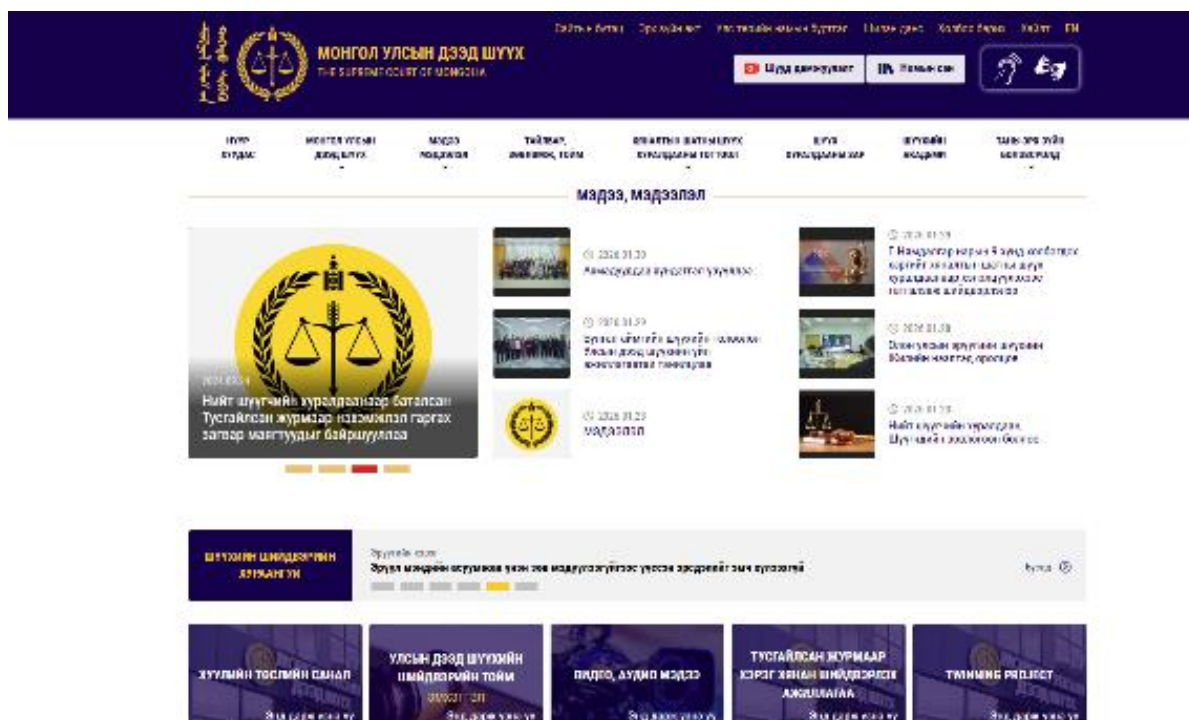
МОНГОЛ УЛСЫН ДЭЭД ШҮҮХ
THE SUPREME COURT OF MONGOLIA

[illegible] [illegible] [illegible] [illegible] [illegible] EN

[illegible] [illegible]

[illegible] | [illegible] | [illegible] | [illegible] | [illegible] | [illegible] | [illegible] | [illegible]

мэдээ, мэдээлэл

2026.01.2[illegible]
Нийт шүүгчийн хуралдаанаар баталсан Тусгайлсан журмаар нэвтрэмлэл гаргах загвар маягтуудыг байршууллаа

2026.01.30
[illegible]

2026.01.29
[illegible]

2026.01.29
Мэдээлэл

2026.01.29
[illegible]

2026.01.28
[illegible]

2026.01.28
Нийт шүүгчийн хуралдаан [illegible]

ШҮҮХИЙН ШИЙДВЭРИЙН ЭМХЭТГЭЛ

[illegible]
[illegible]

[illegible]

ХУУЛИЙН ТӨСЛИЙН САНАЛ

УЛСЫН ДЭЭД ШҮҮХИЙН ШИЙДВЭРИЙН ТОЙМ

ВИДЕО, АУДИО МЭДЭЭ

ТУСГАЙЛСАН ЖУРМААР ХЭРЭГ ХЯНАН ШИЙДВЭРЛЭХ АЖИЛЛАГАА

TWINNING PROJECT